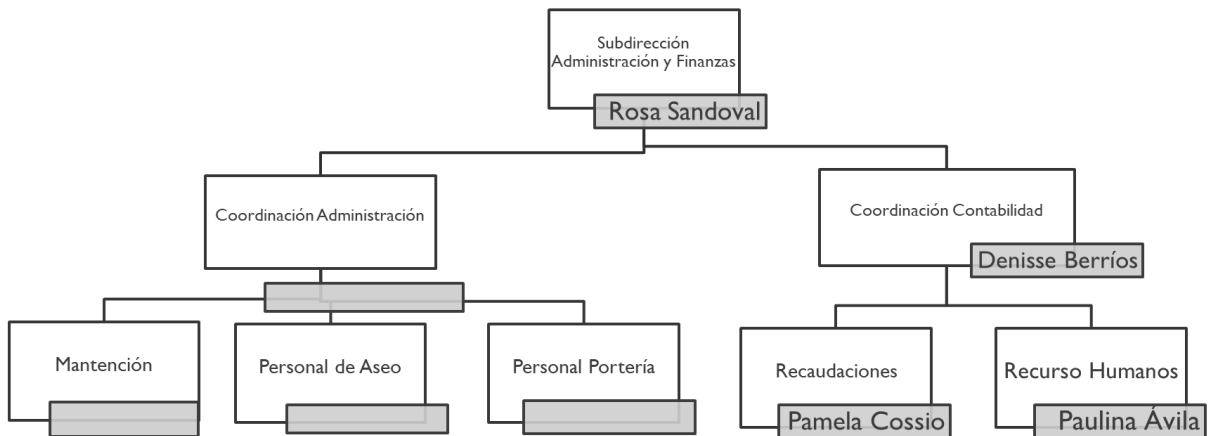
Subdirección Administración y Finanzas
Rosa Sandoval

Coordinación Administración

Coordinación Contabilidad
Denisse Berríos

Mantención

Personal de Aseo

Personal Portería

Recaudaciones
Pamela Cossio

Recurso Humanos
Paulina Ávila